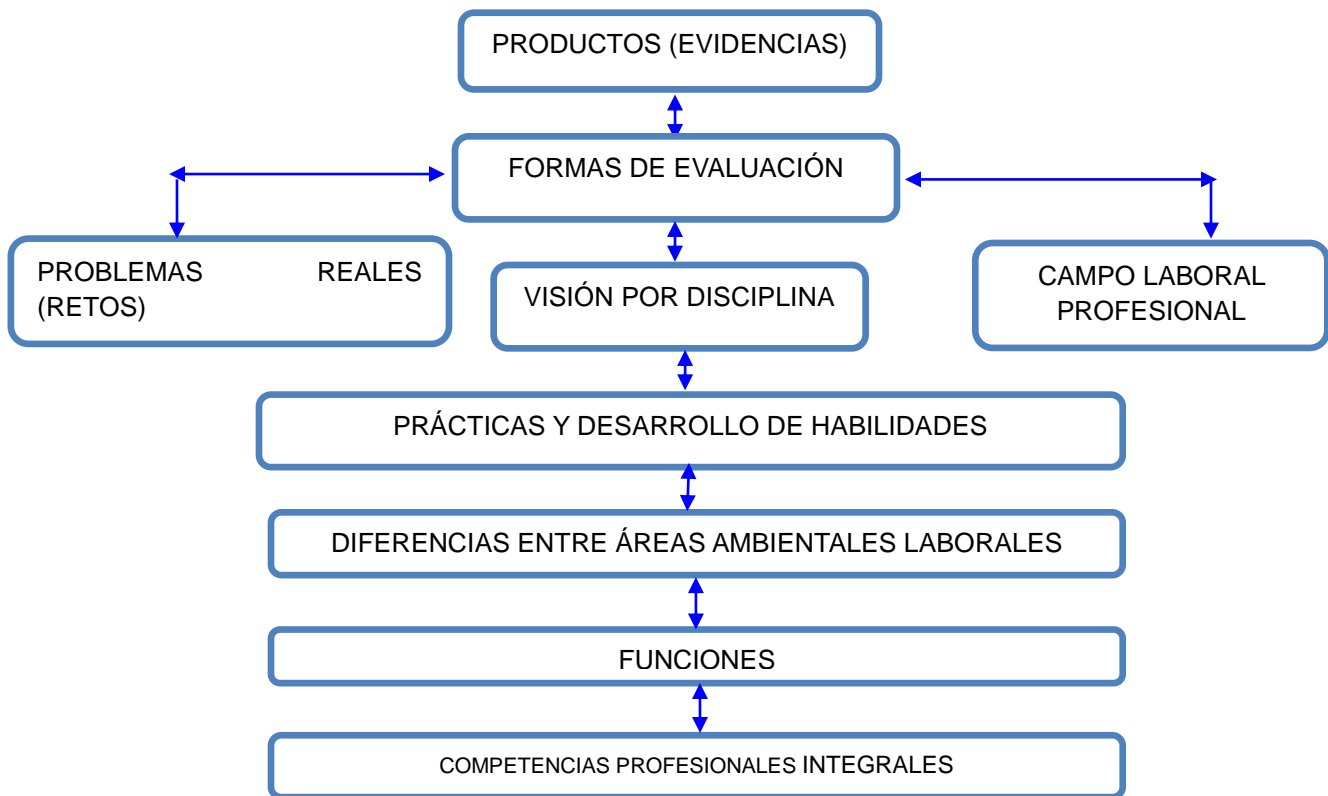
PRODUCTOS (EVIDENCIAS)

FORMAS DE EVALUACIÓN

PROBLEMAS REALES (RETOS)

VISIÓN POR DISCIPLINA

CAMPO LABORAL PROFESIONAL

PRÁCTICAS Y DESARROLLO DE HABILIDADES

DIFERENCIAS ENTRE ÁREAS AMBIENTALES LABORALES

FUNCIONES

COMPETENCIAS PROFESIONALES INTEGRALES